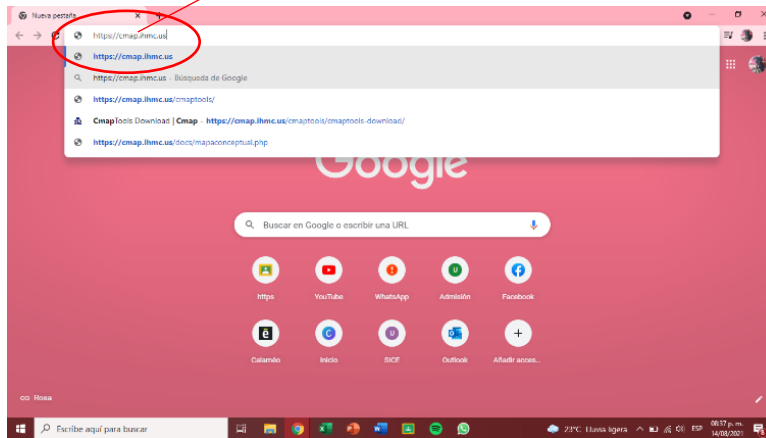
Nueva pestaña

https://cmap.ihmc.us

https://cmap.ihmc.us

https://cmap.ihmc.us - Búsqueda de Google

https://cmap.ihmc.us/cmaptools/

CmapTools Download | Cmap - https://cmap.ihmc.us/cmaptools/cmaptools-download/

https://cmap.ihmc.us/docs/mapaconceptual.php

Google

Buscar en Google o escribir una URL

https

YouTube

WhatsApp

Admisión

Facebook

Calaméo

Inicio

SICE

Outlook

Añadir acces...

Rosa

Escribe aquí para buscar

23°C Lluvia ligera

ESP

08:17 p. m.
14/08/2021